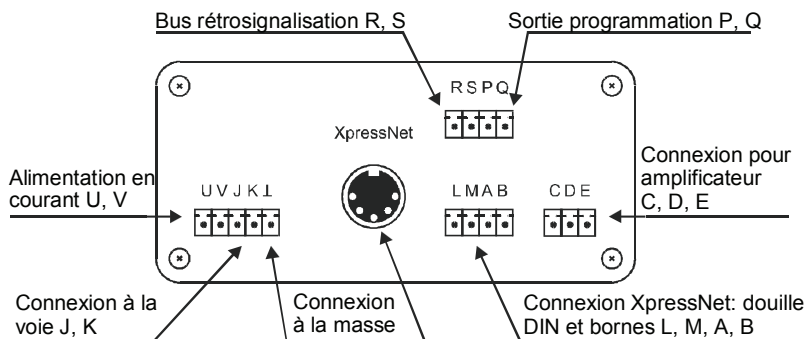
Bus rétrosignalisation R, S

Sortie programmation P, Q

R S P Q

XpressNet

Alimentation en courant U, V

U V J K ⊥

L M A B

C D E

Connexion pour amplificateur C, D, E

Connexion à la voie J, K

Connexion à la masse

Connexion XpressNet: douille DIN et bornes L, M, A, B